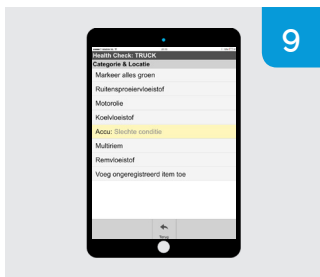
9

Health Check: TRUCK

Categorie & Locatie

Markeer alles groen

Ruitensproeiervloeistof

Motorolie

Koelvloeistof

Accu: Slechte conditie

Multiriem

Remvloeistof

Voeg ongeregistreerd item toe

Terug